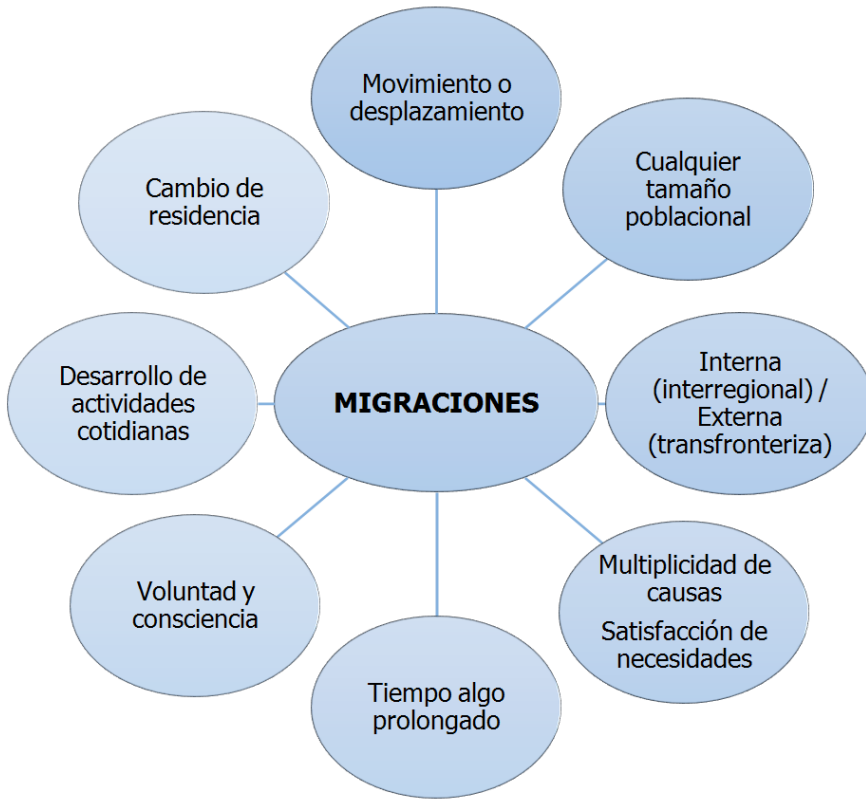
MIGRACIONES

Movimiento o desplazamiento

Cualquier tamaño poblacional

Interna (interregional) / Externa (transfronteriza)

Multiplicidad de causas

Satisfacción de necesidades

Tiempo algo prolongado

Voluntad y consciencia

Desarrollo de actividades cotidianas

Cambio de residencia